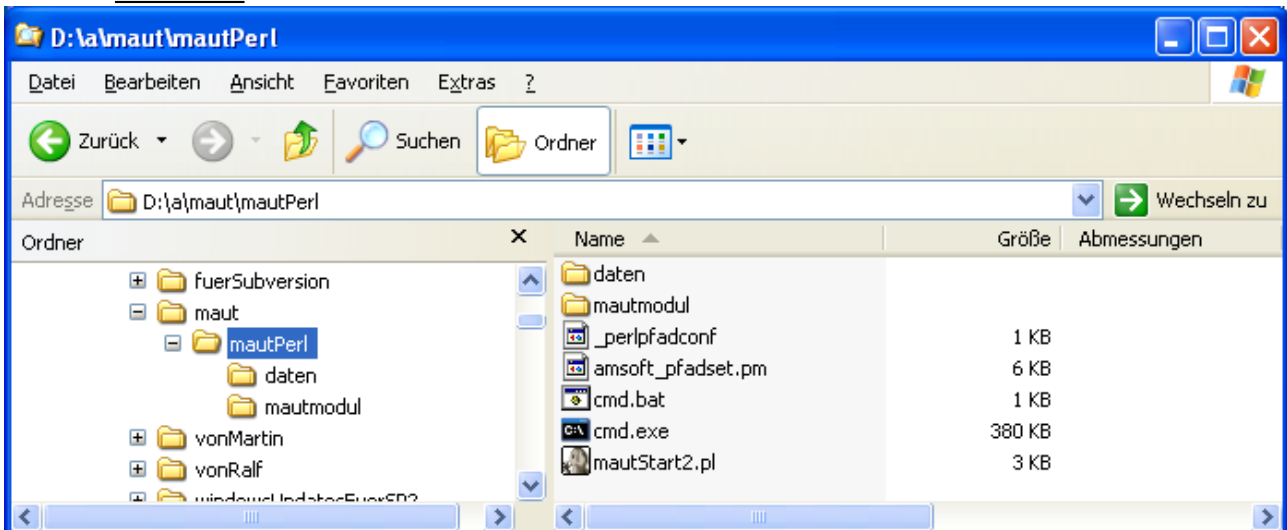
D:\a\maut\mautPerl

Datei Bearbeiten Ansicht Favoriten Extras ?

Zurück Suchen Ordner

Adresse D:\a\maut\mautPerl Wechseln zu

Ordner ×

fuerSubversion
maut
mautPerl
daten
mautmodul
vonMartin
vonRalf
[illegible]

| Name | Größe | Abmessungen |
|---|---|---|
| daten | | |
| mautmodul | | |
| _perlpfadconf | 1 KB | |
| amsoft_pfadset.pm | 6 KB | |
| cmd.bat | 1 KB | |
| cmd.exe | 380 KB | |
| mautStart2.pl | 3 KB | |